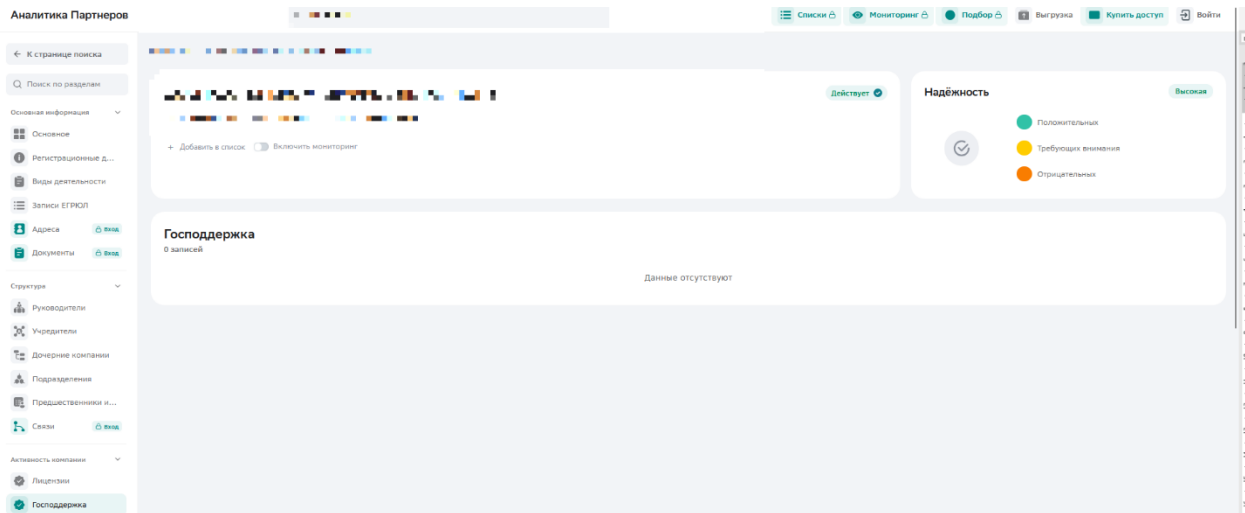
Аналитика Партнеров

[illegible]

Списки Мониторинг Подбор Выгрузка Купить доступ Войти

← К странице поиска

Поиск по разделам

Основная информация

Основное

Регистрационные д...

Виды деятельности

Записи ЕГРЮЛ

Адреса Вход

Документы Вход

Структура

Руководители

Учредители

Дочерние компании

Подразделения

Предшественники и...

Связи Вход

Активность компании

Лицензии

Господдержка

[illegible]

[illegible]

Действует

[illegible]

+ Добавить в список Включить мониторинг

Надёжность

Высокая

Положительных

Требующих внимания

Отрицательных

Господдержка

0 записей

Данные отсутствуют